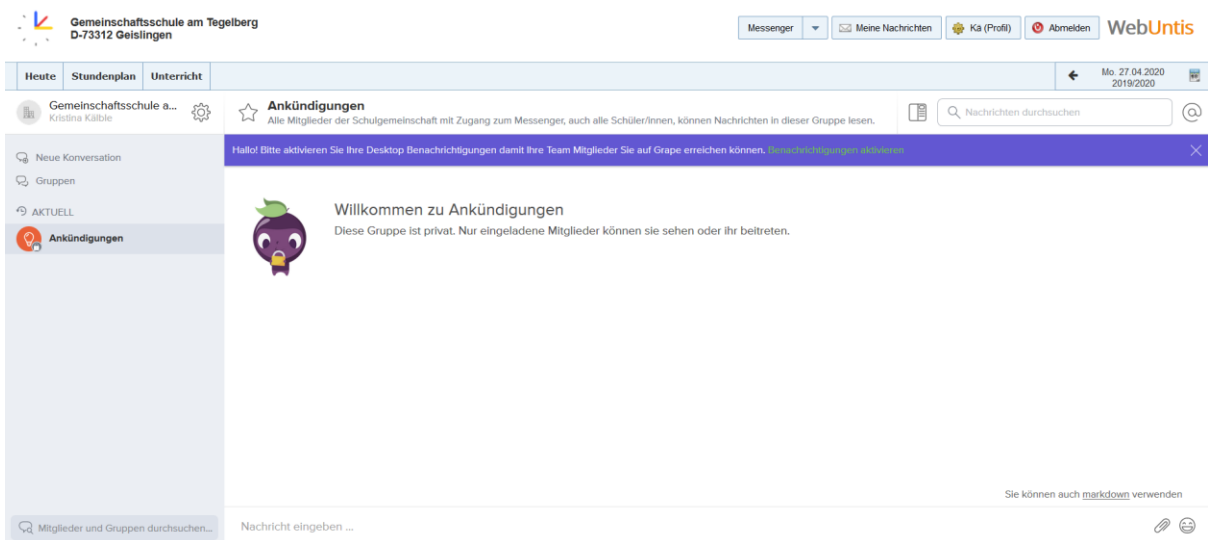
Gemeinschaftsschule am Tegelberg
D-73312 Geislingen

Messenger
Meine Nachrichten
Kä (Profil)
Abmelden
WebUntis

Heute
Stundenplan
Unterricht

Mo. 27.04.2020
2019/2020

Gemeinschaftsschule a...
Kristina Kälble

Ankündigungen
Alle Mitglieder der Schulgemeinschaft mit Zugang zum Messenger, auch alle Schüler/innen, können Nachrichten in dieser Gruppe lesen.

Nachrichten durchsuchen

Hallo! Bitte aktivieren Sie Ihre Desktop Benachrichtigungen damit Ihre Team Mitglieder Sie auf Grape erreichen können. Benachrichtigungen aktivieren

Neue Konversation
Gruppen
AKTUELL
Ankündigungen

Willkommen zu Ankündigungen
Diese Gruppe ist privat. Nur eingeladene Mitglieder können sie sehen oder ihr beitreten.

Sie können auch markdown verwenden

Mitglieder und Gruppen durchsuchen...

Nachricht eingeben ...